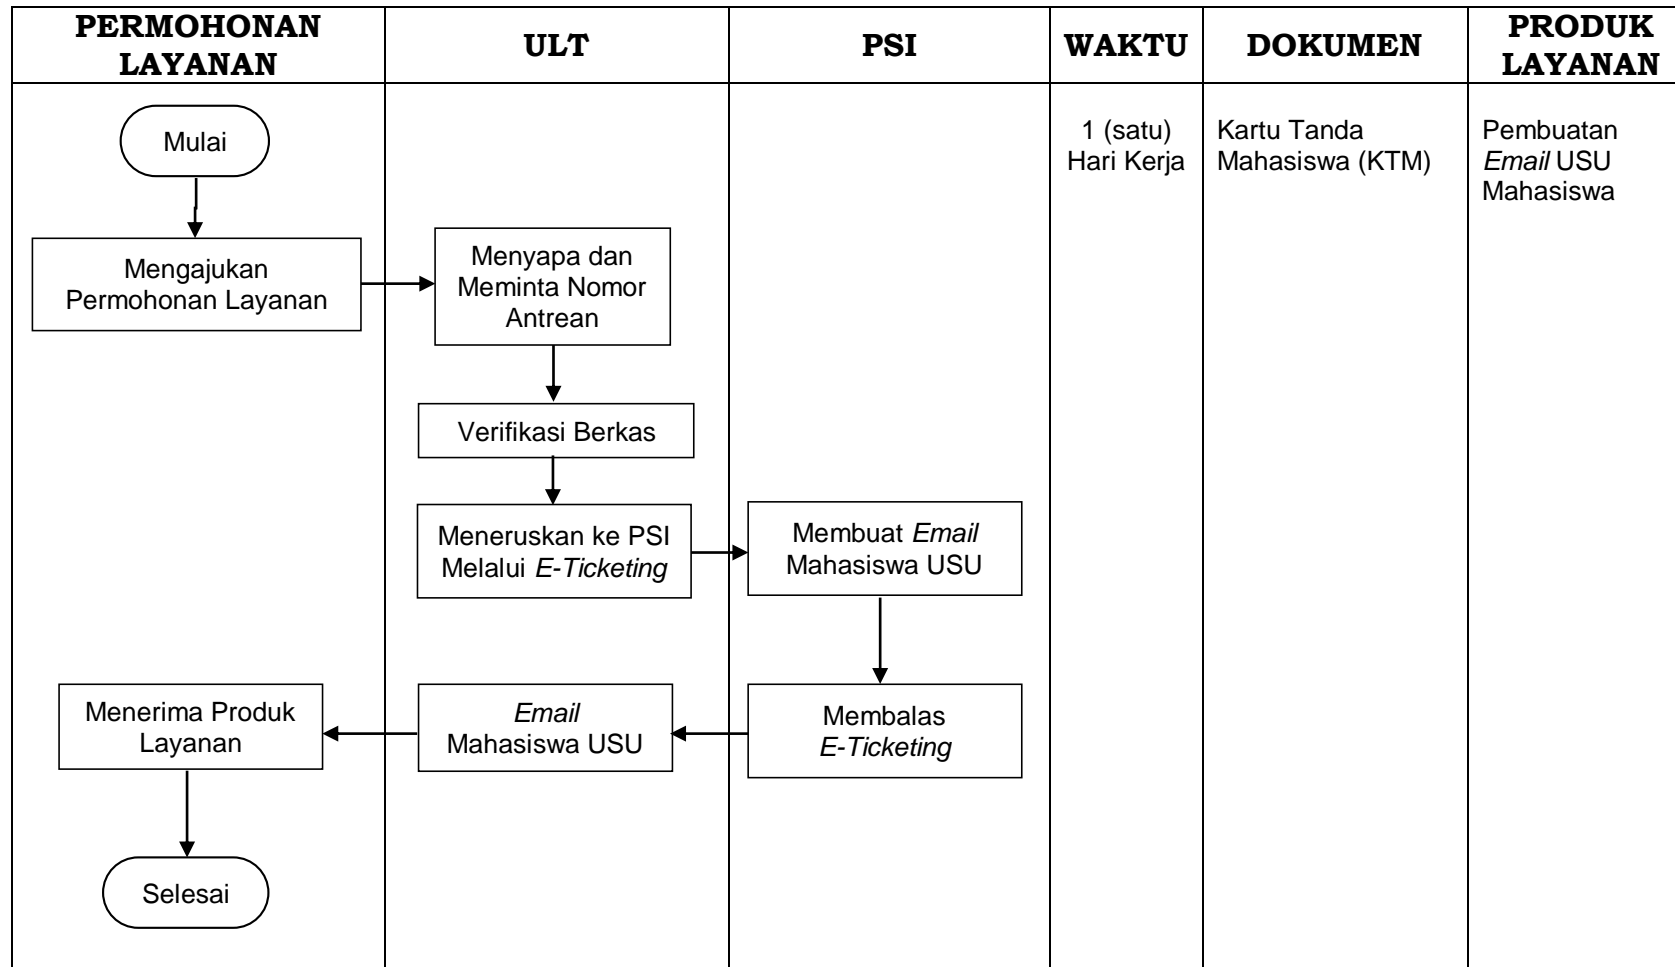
| PERMOHONAN LAYANAN | ULT | PSI | WAKTU | DOKUMEN | PRODUK LAYANAN |
|---|---|---|---|---|---|
| Mulai<br>Mengajukan Permohonan Layanan<br>Menerima Produk Layanan<br>Selesai | Menyapa dan Meminta Nomor Antrean<br>Verifikasi Berkas<br>Meneruskan ke PSI Melalui E-Ticketing<br>Email Mahasiswa USU | Membuat Email Mahasiswa USU<br>Membalas E-Ticketing | 1 (satu) Hari Kerja | Kartu Tanda Mahasiswa (KTM) | Pembuatan Email USU Mahasiswa |